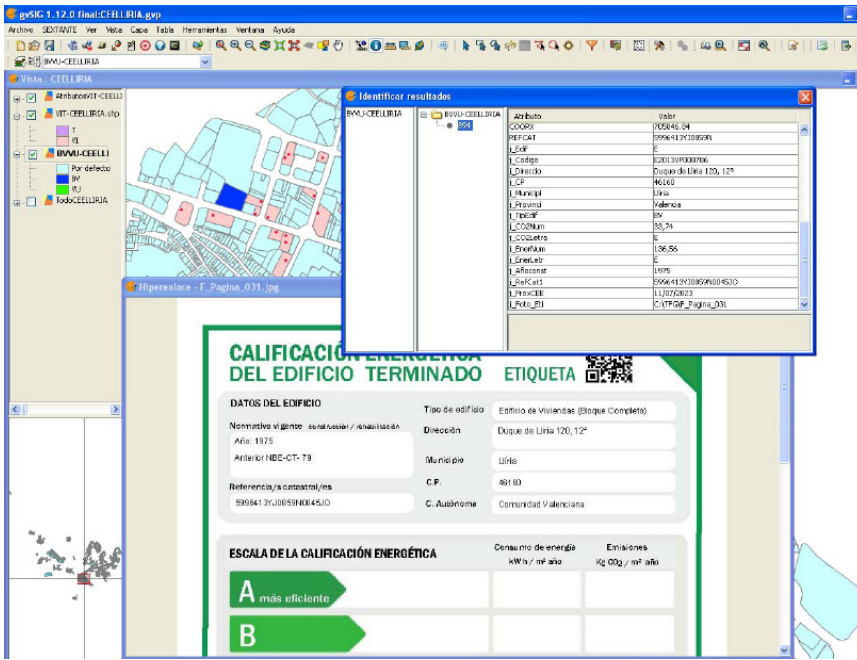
gvSIG 1.12.0 final: CEELLIRIA.gvp

Archivo SEXTANTE Ver Vista Capa Tabla Herramientas Ventana Ayuda

BVVU-CEELLIRIA

Vista : CEELLIRIA

AtributosVIT-CEELLI

VIT-CEELLIRIA.shp

T

VI

BVVU-CEELLI

Por defecto

BV

VLI

TodoCEELLIRIA

Identificar resultados

BVVU-CEELLIRIA

BVVU-CEELLIRIA

304

| Atributo | Valor |
|---|---|
| COORX | 705846.04 |
| REFCAT | 5996413YJ0859N |
| i_Edif | E |
| i_Codigo | E20130P000786 |
| i_Direccio | Duque de Liria 120, 12ª |
| i_CP | 46160 |
| i_Municipi | Lliria |
| i_Provinci | Valencia |
| i_TipoEdif | BV |
| i_CO2Num | 33,74 |
| i_CO2Letra | E |
| i_EnerNum | 136,56 |
| i_EnerLetr | E |
| i_Añoconst | 1975 |
| i_RefCat1 | 5996413YJ0859N0045JO |
| i_FinceCEE | 11/07/2023 |
| i_Foto_Eti | C:\TFG\F_Pagina_031 |

Hiperenlace - F_Pagina_031.jpg

CALIFICACIÓN ENERGÉTICA
DEL EDIFICIO TERMINADO ETIQUETA

DATOS DEL EDIFICIO

Normativa vigente construcción / rehabilitación
Año: 1975
Anterior NBE-CT- 79

Referencia/s catastral/es
5996413YJ0859N0045JO

Tipo de edificio | Edificio de Viviendas (Bloque Completo)
Dirección | Duque de Liria 120, 12ª
Municipio | Liria
C.P. | 46160
C. Autónoma | Comunidad Valenciana

ESCALA DE LA CALIFICACIÓN ENERGÉTICA

Consumo de energía
kWh / m² año

Emisiones
Kg $CO_2$ / m² año

A más eficiente

B